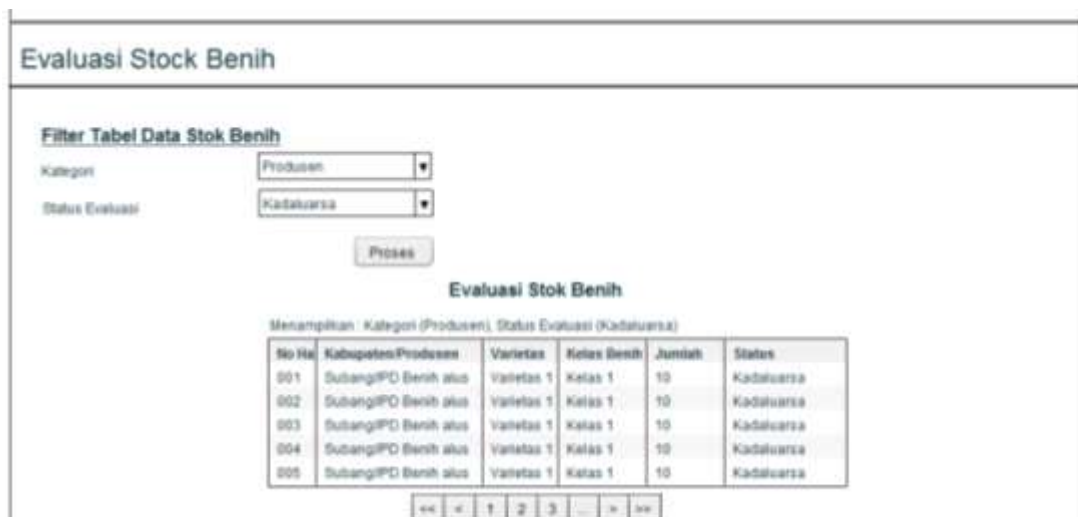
Evaluasi Stock Benih

Filter Tabel Data Stok Benih

Kategori | Produsen

Status Evaluasi | Kadaluarsa

Proses

Evaluasi Stok Benih

Menampilkan : Kategori (Produsen), Status Evaluasi (Kadaluarsa)

| No Ha | Kabupaten/Produsen | Varietas | Kelas Benih | Jumlah | Status |
|---|---|---|---|---|---|
| 001 | Subang/PD Benih alus | Varietas 1 | Kelas 1 | 10 | Kadaluarsa |
| 002 | Subang/PD Benih alus | Varietas 1 | Kelas 1 | 10 | Kadaluarsa |
| 003 | Subang/PD Benih alus | Varietas 1 | Kelas 1 | 10 | Kadaluarsa |
| 004 | Subang/PD Benih alus | Varietas 1 | Kelas 1 | 10 | Kadaluarsa |
| 005 | Subang/PD Benih alus | Varietas 1 | Kelas 1 | 10 | Kadaluarsa |

<< < 1 2 3 ... > >>